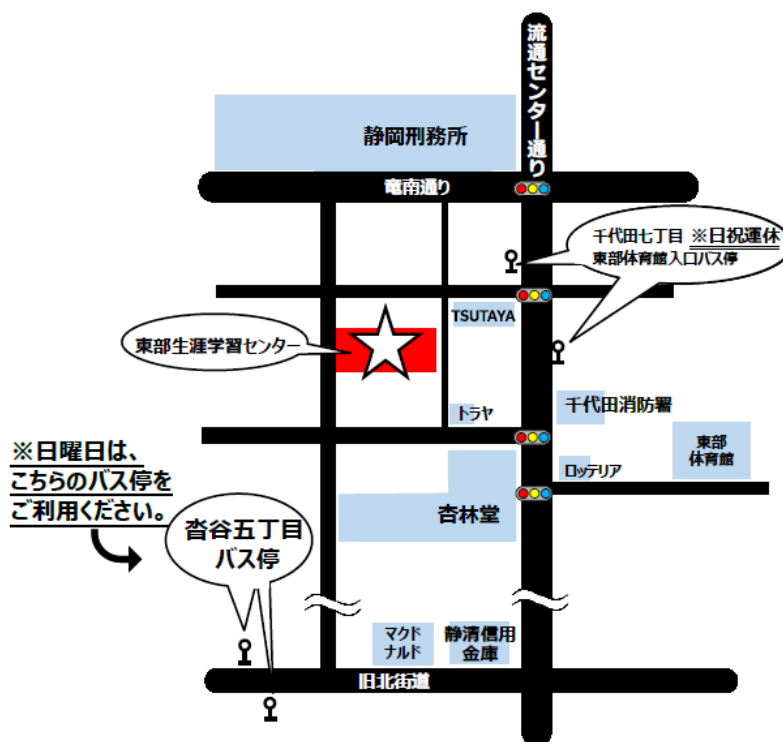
流通センター通り

静岡刑務所

竜南通り

千代田七丁目 ※日祝運休
東部体育館入口バス停

TSUTAYA

東部生涯学習センター

トラヤ

千代田消防署

※日曜日は、
こちらのバス停を
ご利用ください。

東部
体育館

ロッテリア

杏林堂

沓谷五丁目
バス停

マクド
ナルド

静清信用
金庫

旧北街道